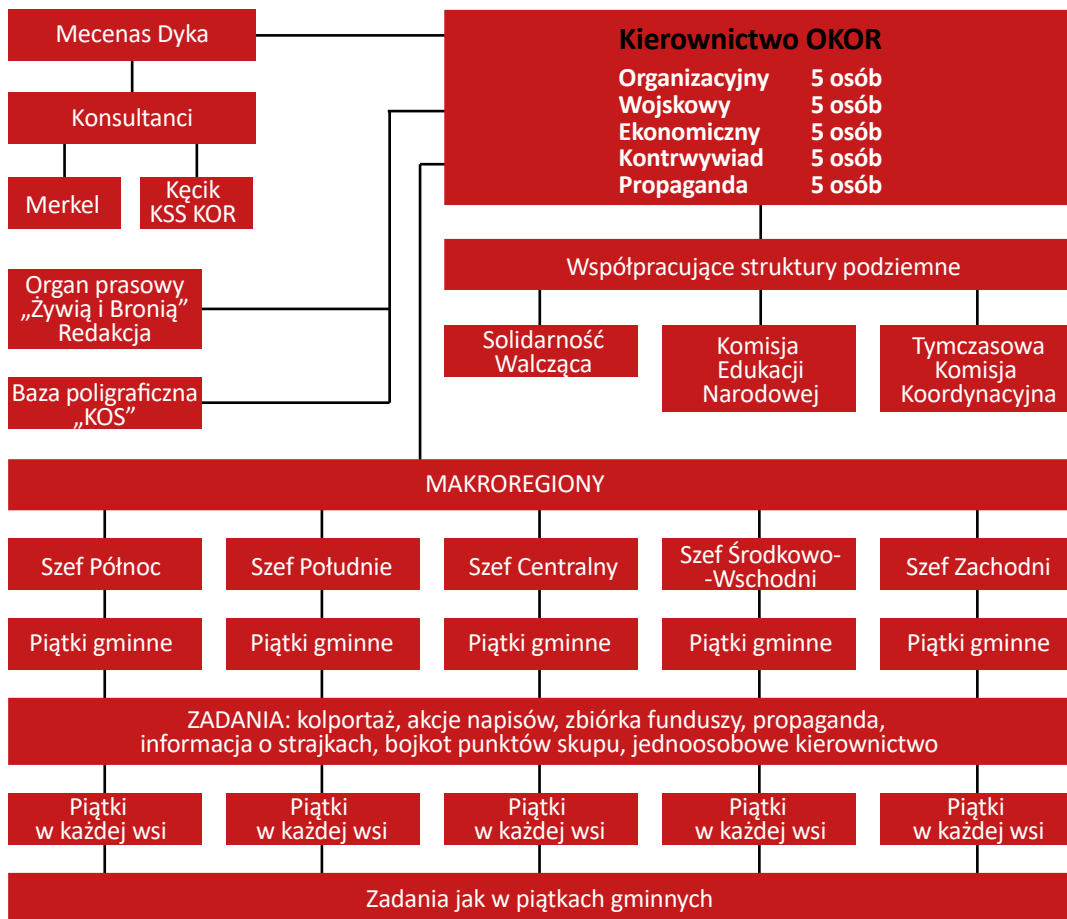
Mecenas Dyka

Konsultanci

Merkel

Kęcik KSS KOR

Kierownictwo OKOR

| | |
|---|---|
| Organizacyjny | 5 osób |
| Wojskowy | 5 osób |
| Ekonomiczny | 5 osób |
| Kontrwywiad | 5 osób |
| Propaganda | 5 osób |

Organ prasowy „Żywią i Bronią” Redakcja

Baza poligraficzna „KOS”

Współpracujące struktury podziemne

Solidarność Walcząca

Komisja Edukacji Narodowej

Tymczasowa Komisja Koordynacyjna

MAKROREGIONY

Szef Północ

Szef Południe

Szef Centralny

Szef Środkowo-Wschodni

Szef Zachodni

Piątki gminne

Piątki gminne

Piątki gminne

Piątki gminne

Piątki gminne

ZADANIA: kolportaż, akcje napisów, zbiórka funduszy, propaganda, informacja o strajkach, bojkot punktów skupu, jednoosobowe kierownictwo

Piątki w każdej wsi

Piątki w każdej wsi

Piątki w każdej wsi

Piątki w każdej wsi

Piątki w każdej wsi

Zadania jak w piątkach gminnych